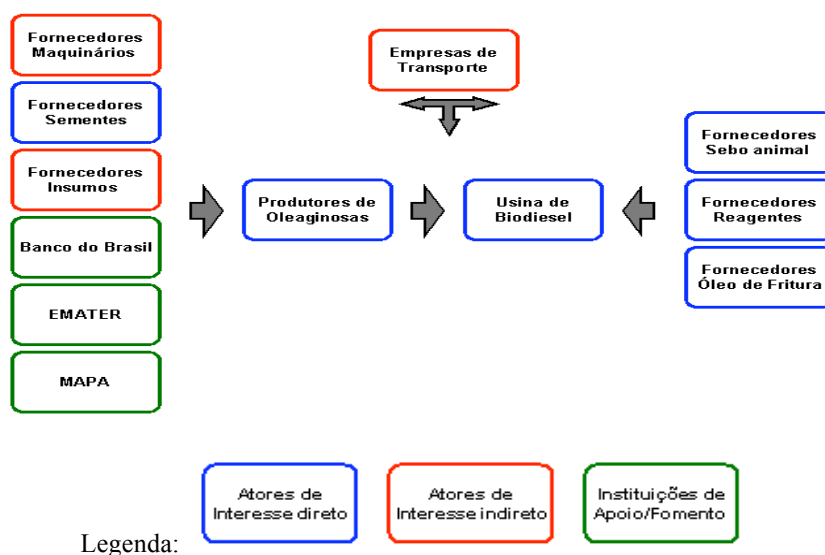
Fornecedores Maquinários

Fornecedores Sementes

Fornecedores Insumos

Banco do Brasil

EMATER

MAPA

Empresas de Transporte

Produtores de Oleaginosas

Usina de Biodiesel

Fornecedores Sebo animal

Fornecedores Reagentes

Fornecedores Óleo de Fritura

Legenda:

Atores de Interesse direto

Atores de Interesse indireto

Instituições de Apoio/Fomento